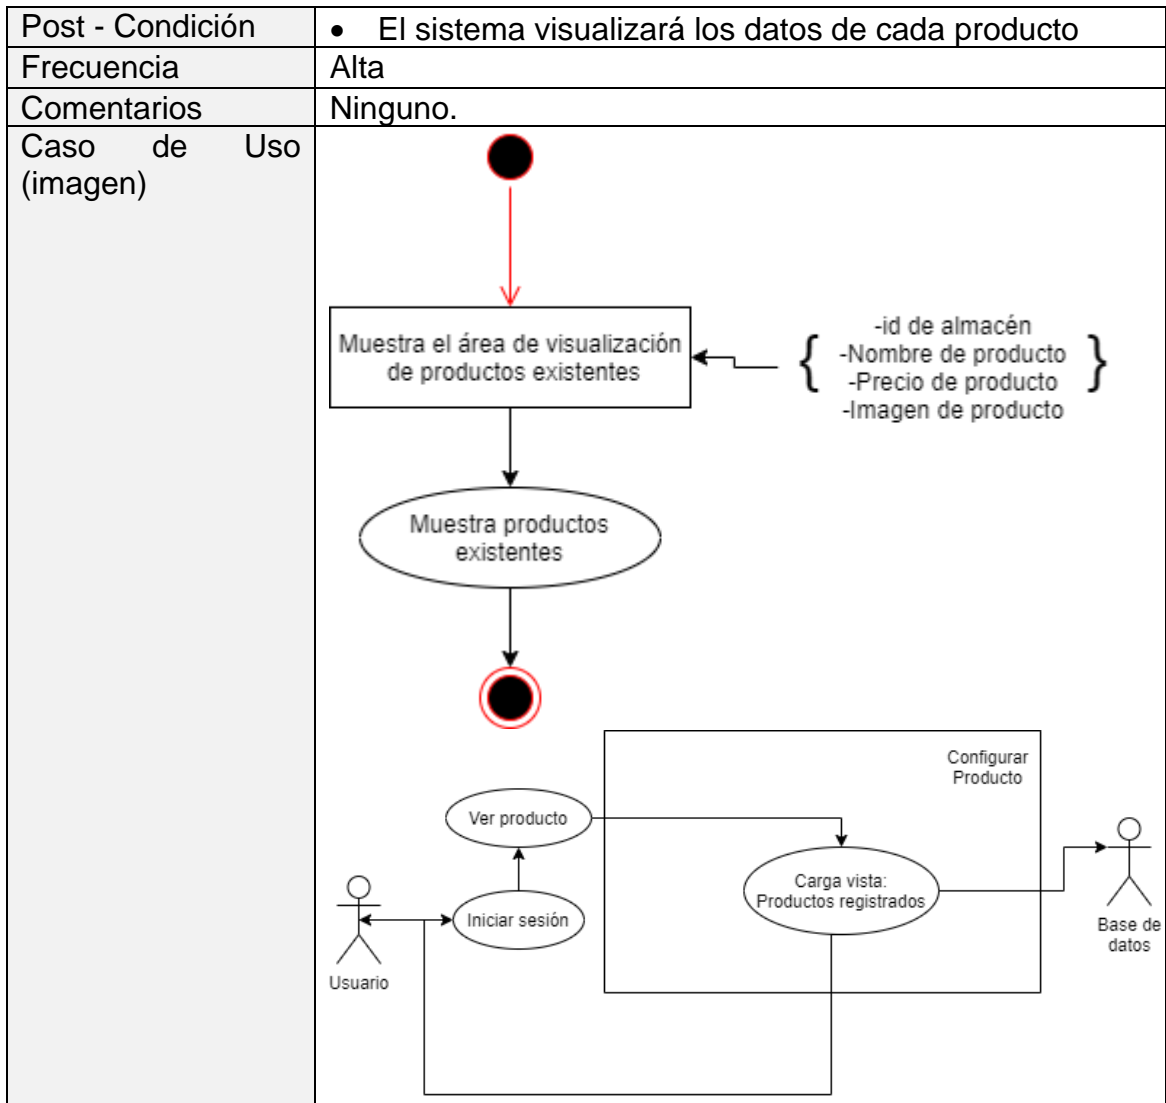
| Post - Condición | • El sistema visualizará los datos de cada producto |
|---|---|
| Frecuencia | Alta |
| Comentarios | Ninguno. |
| Caso de Uso (imagen) | Muestra el área de visualización de productos existentes<br>-id de almacén<br>-Nombre de producto<br>-Precio de producto<br>-Imagen de producto<br>Muestra productos existentes<br>Configurar Producto<br>Ver producto<br>Carga vista: Productos registrados<br>Iniciar sesión<br>Usuario<br>Base de datos |